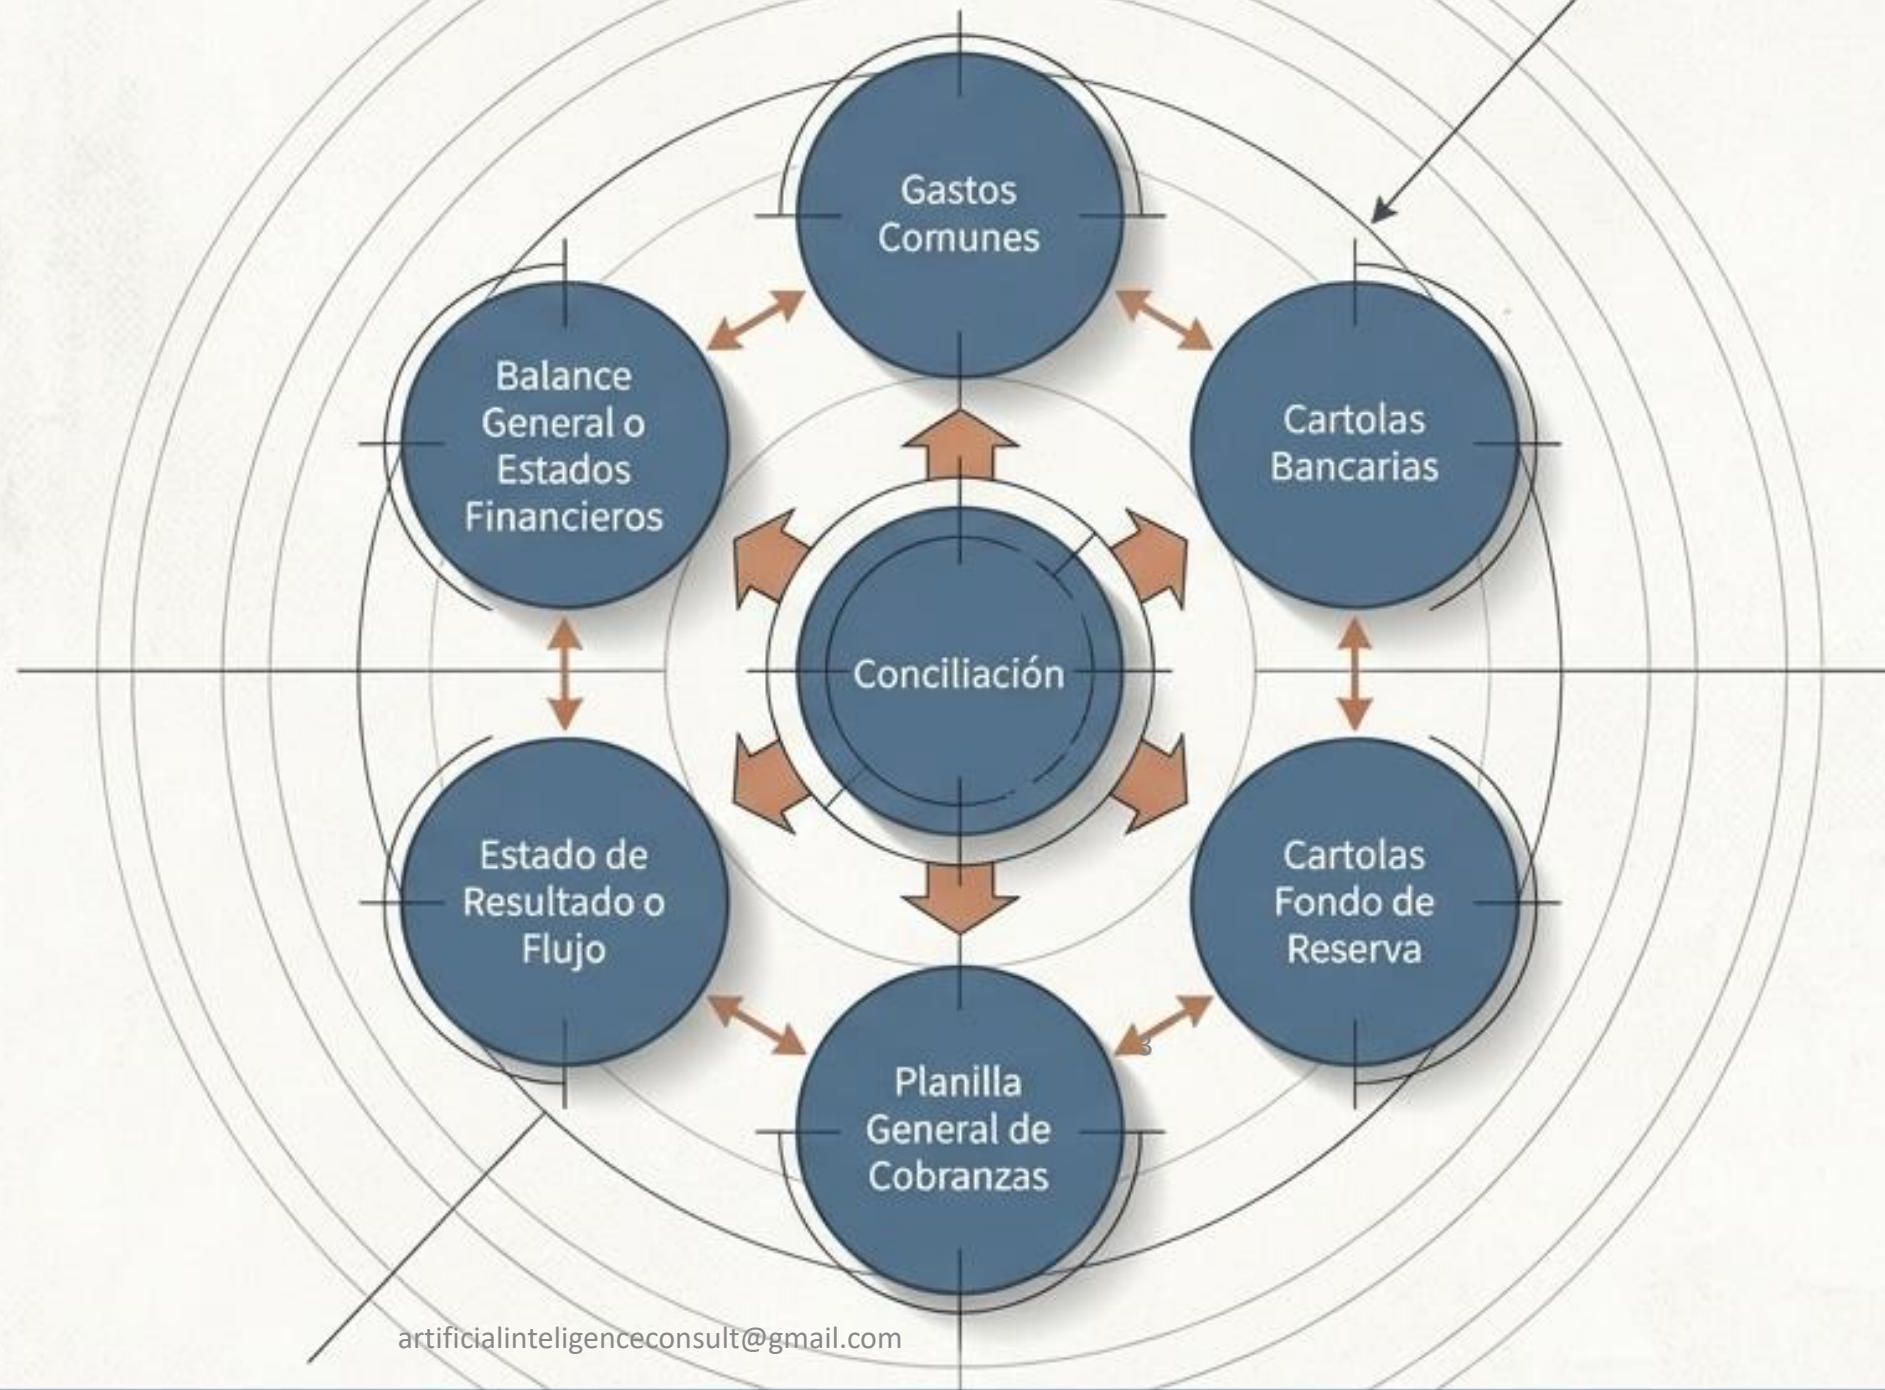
Gastos Comunes

Balance General o Estados Financieros

Cartolas Bancarias

Conciliación

Estado de Resultado o Flujo

Cartolas Fondo de Reserva

Planilla General de Cobranzas

3

artificialinteligenceconsult@gmail.com